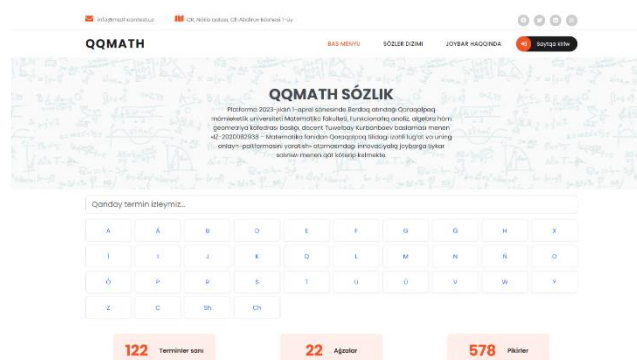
info@mathcorese.uz    QR, Nókis qalası, Ch.Abdirov kóshesi 1-úy

QQMATH    BAS MENYU    SÓZLER DIZIMI    JOYBAR HAQQINDA    Sayttağa kiriw

QQMATH SÓZLIK

Platforma 2023-jıldıń 1-aprel sánesinde Berdaq atındağı Qaraqalpaq mámleketlik universiteti Matematika fakulteti, Funkcionallıq analiz, algebra hám geometriya kafedrası baslığı, docent Tuwelbay Kurbanbaev baslaması menen «E-20200826 – Matematika tarawı Qaraqalpaq tilindagi izohli lug'at va uning onlayn- platformasini yaratish» atamasındağı innovaciyalıq joybarğa aylar sanına menen iske kóshirip kelmekte.

Qanday termin izleymiz...

| A | Á | B | D | E | F | G | Ğ | H | X |
|---|---|---|---|---|---|---|---|---|---|
| Í | I | J | K | Q | L | M | N | Ń | O |
| Ó | P | R | S | T | U | Ú | V | W | Y |
| Z | C | Sh | Ch | | | | | | |

122 Terminler sanı    22 Ağzalar    578 Pikirler